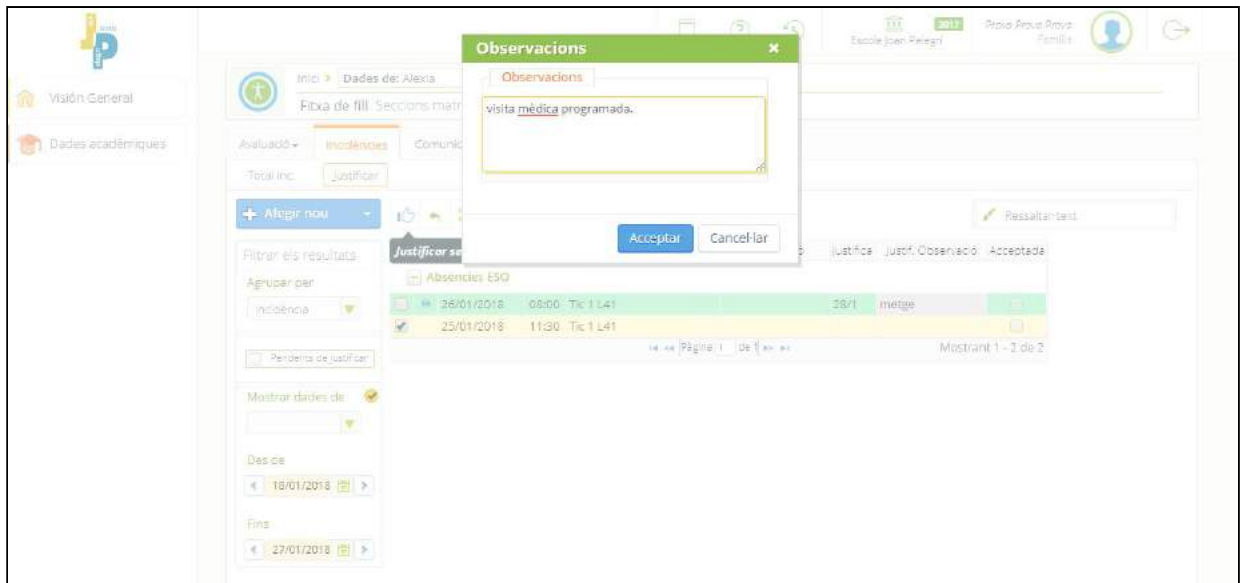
Observacions ×

Observacions

visita mèdica programada.

Acceptar Cancel·lar

2017 Escola Joan Pelegrí

Prova Prova Prova Família

Visión General

Dades acadèmiques

Inici > Dades de: Alexia

Fitxa de fill Seccions matr

Avaluació Incidències Comunic

Total inc. Justificar

Afegir nou

Justificar se

Ressaltar text

Filtrar els resultats

Agrupar per

Incidència

Pendents de justificar

Mostrar dades de

Des de

18/01/2018

Fins

27/01/2018

Justifica Justif. Observació Acceptada

Absencies ESO

| | | | | | |
|---|---|---|---|---|---|
| 26/01/2018 | 08:00 | Tic 1 L41 | 28/1 | metge | |
| 25/01/2018 | 11:30 | Tic 1 L41 | | | |

Pàgina 1 de 1

Mostrant 1 - 2 de 2